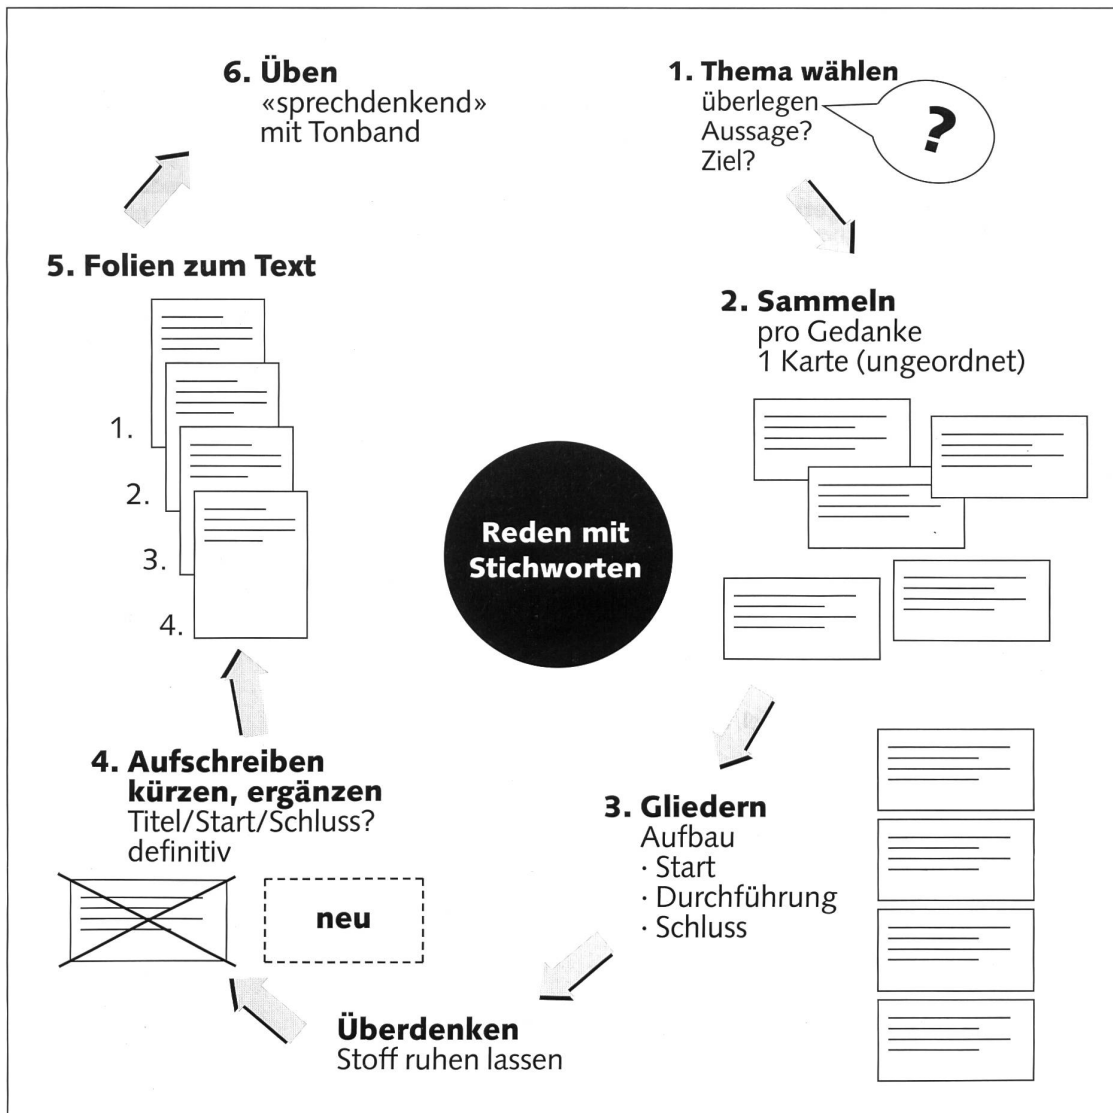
6. Üben
«sprechdenkend»
mit Tonband

1. Thema wählen
überlegen
Aussage?
Ziel?

?

5. Folien zum Text

1.
2.
3.
4.

2. Sammeln
pro Gedanke
1 Karte (ungeordnet)

Reden mit Stichworten

4. Aufschreiben kürzen, ergänzen
Titel/Start/Schluss?
definitiv

neu

3. Gliedern
Aufbau
· Start
· Durchführung
· Schluss

Überdenken
Stoff ruhen lassen